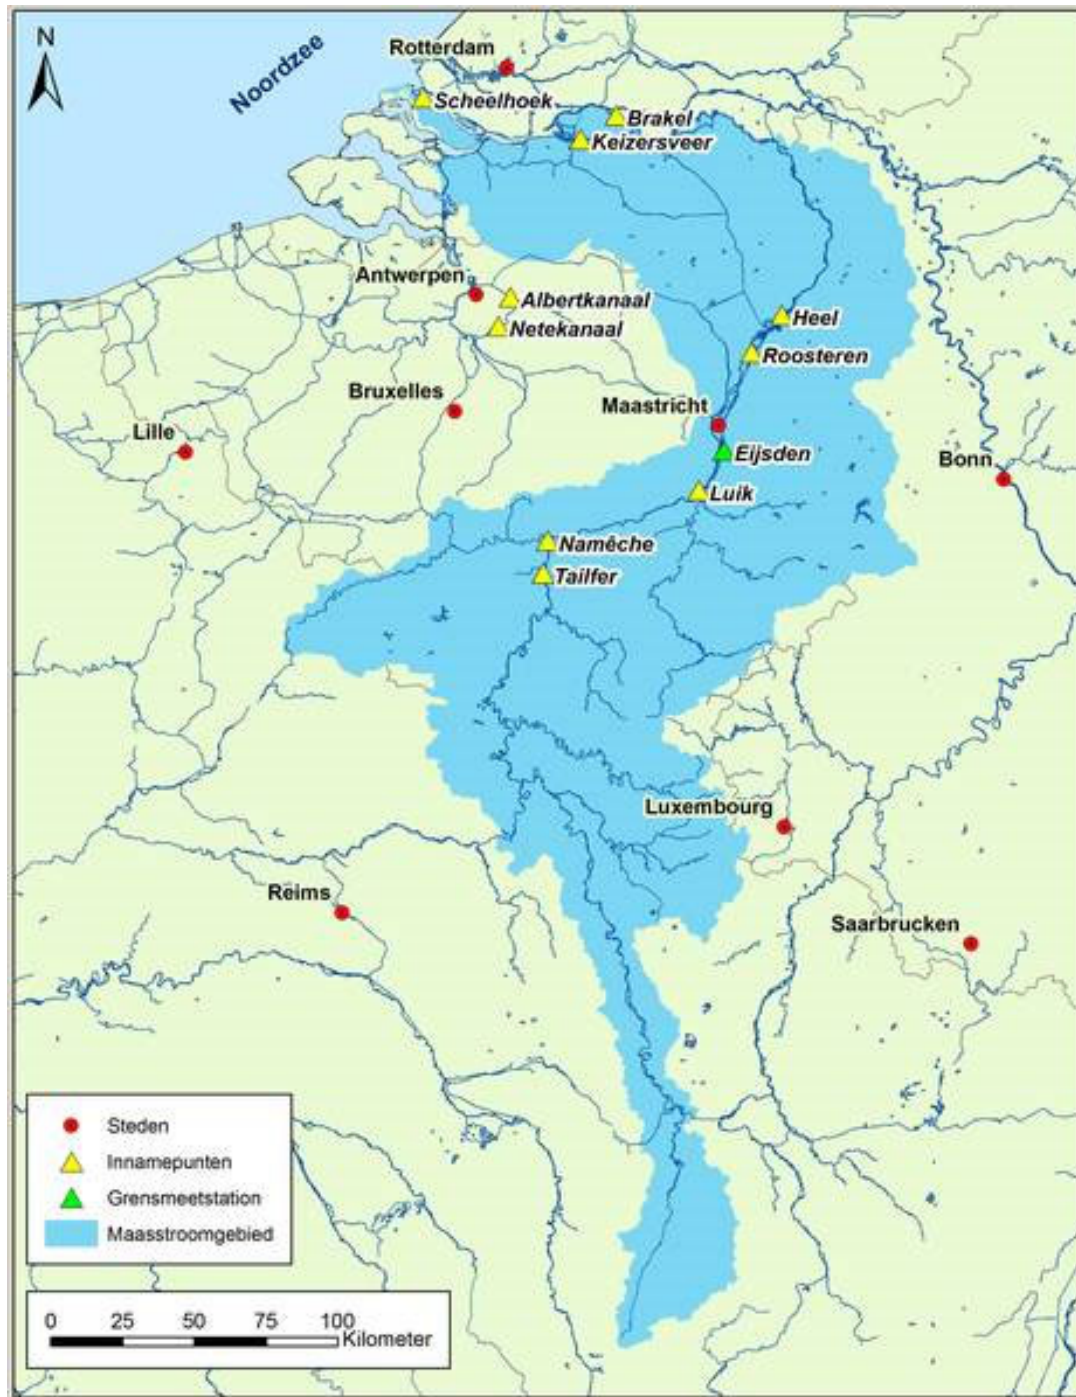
N

Noordzee

Rotterdam

Scheelhoek

Brakel

Keizersveer

Antwerpen

Albertkanaal

Netekanaal

Heel

Roosteren

Bruxelles

Maastricht

Lille

Eijsden

Bonn

Luik

Namêche

Tailfer

Luxembourg

Reims

Saarbrucken

Steden

Innamepunten

Grensmeetstation

Maasstroomgebied

0 25 50 75 100
Kilometer